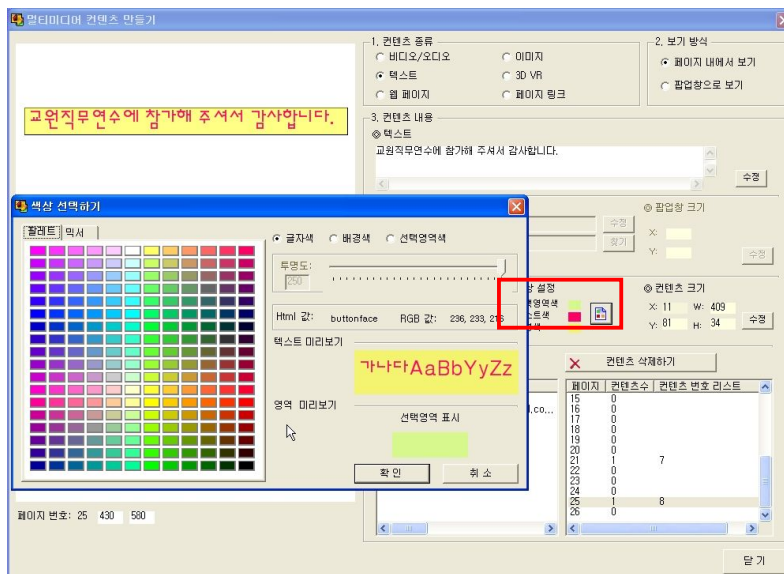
멀티미디어 컨텐츠 만들기

교원직무연수에 참가해 주셔서 감사합니다.

1. 컨텐츠 종류
비디오/오디오
이미지
텍스트
3D VR
웹 페이지
페이지 링크

2. 보기 방식
페이지 내에서 보기
팝업창으로 보기

3. 컨텐츠 내용
◎ 텍스트
교원직무연수에 참가해 주셔서 감사합니다.
수정

색상 선택하기
팔레트 믹서
글자색 배경색 선택영역색
투명도:
250
Html 값: buttonface RGB 값: 236, 233, 216
텍스트 미리보기
가나다AaBbYyZz
영역 미리보기
선택영역 표시
확 인
취 소

수정
찾기
◎ 팝업창 크기
X:
Y:
수정
상 설정
영역색
스트색
◎ 컨텐츠 크기
X: 11 W: 409
Y: 81 H: 34
수정
컨텐츠 삭제하기

| 페이지 | 컨텐츠수 | 컨텐츠 번호 리스트 |
|---|---|---|
| 15 | 0 | |
| 16 | 0 | |
| 17 | 0 | |
| 18 | 0 | |
| 19 | 0 | |
| 20 | 0 | |
| 21 | 1 | 7 |
| 22 | 0 | |
| 23 | 0 | |
| 24 | 0 | |
| 25 | 1 | 8 |
| 26 | 0 | |

l,co...

페이지 번호: 25 430 580

닫 기